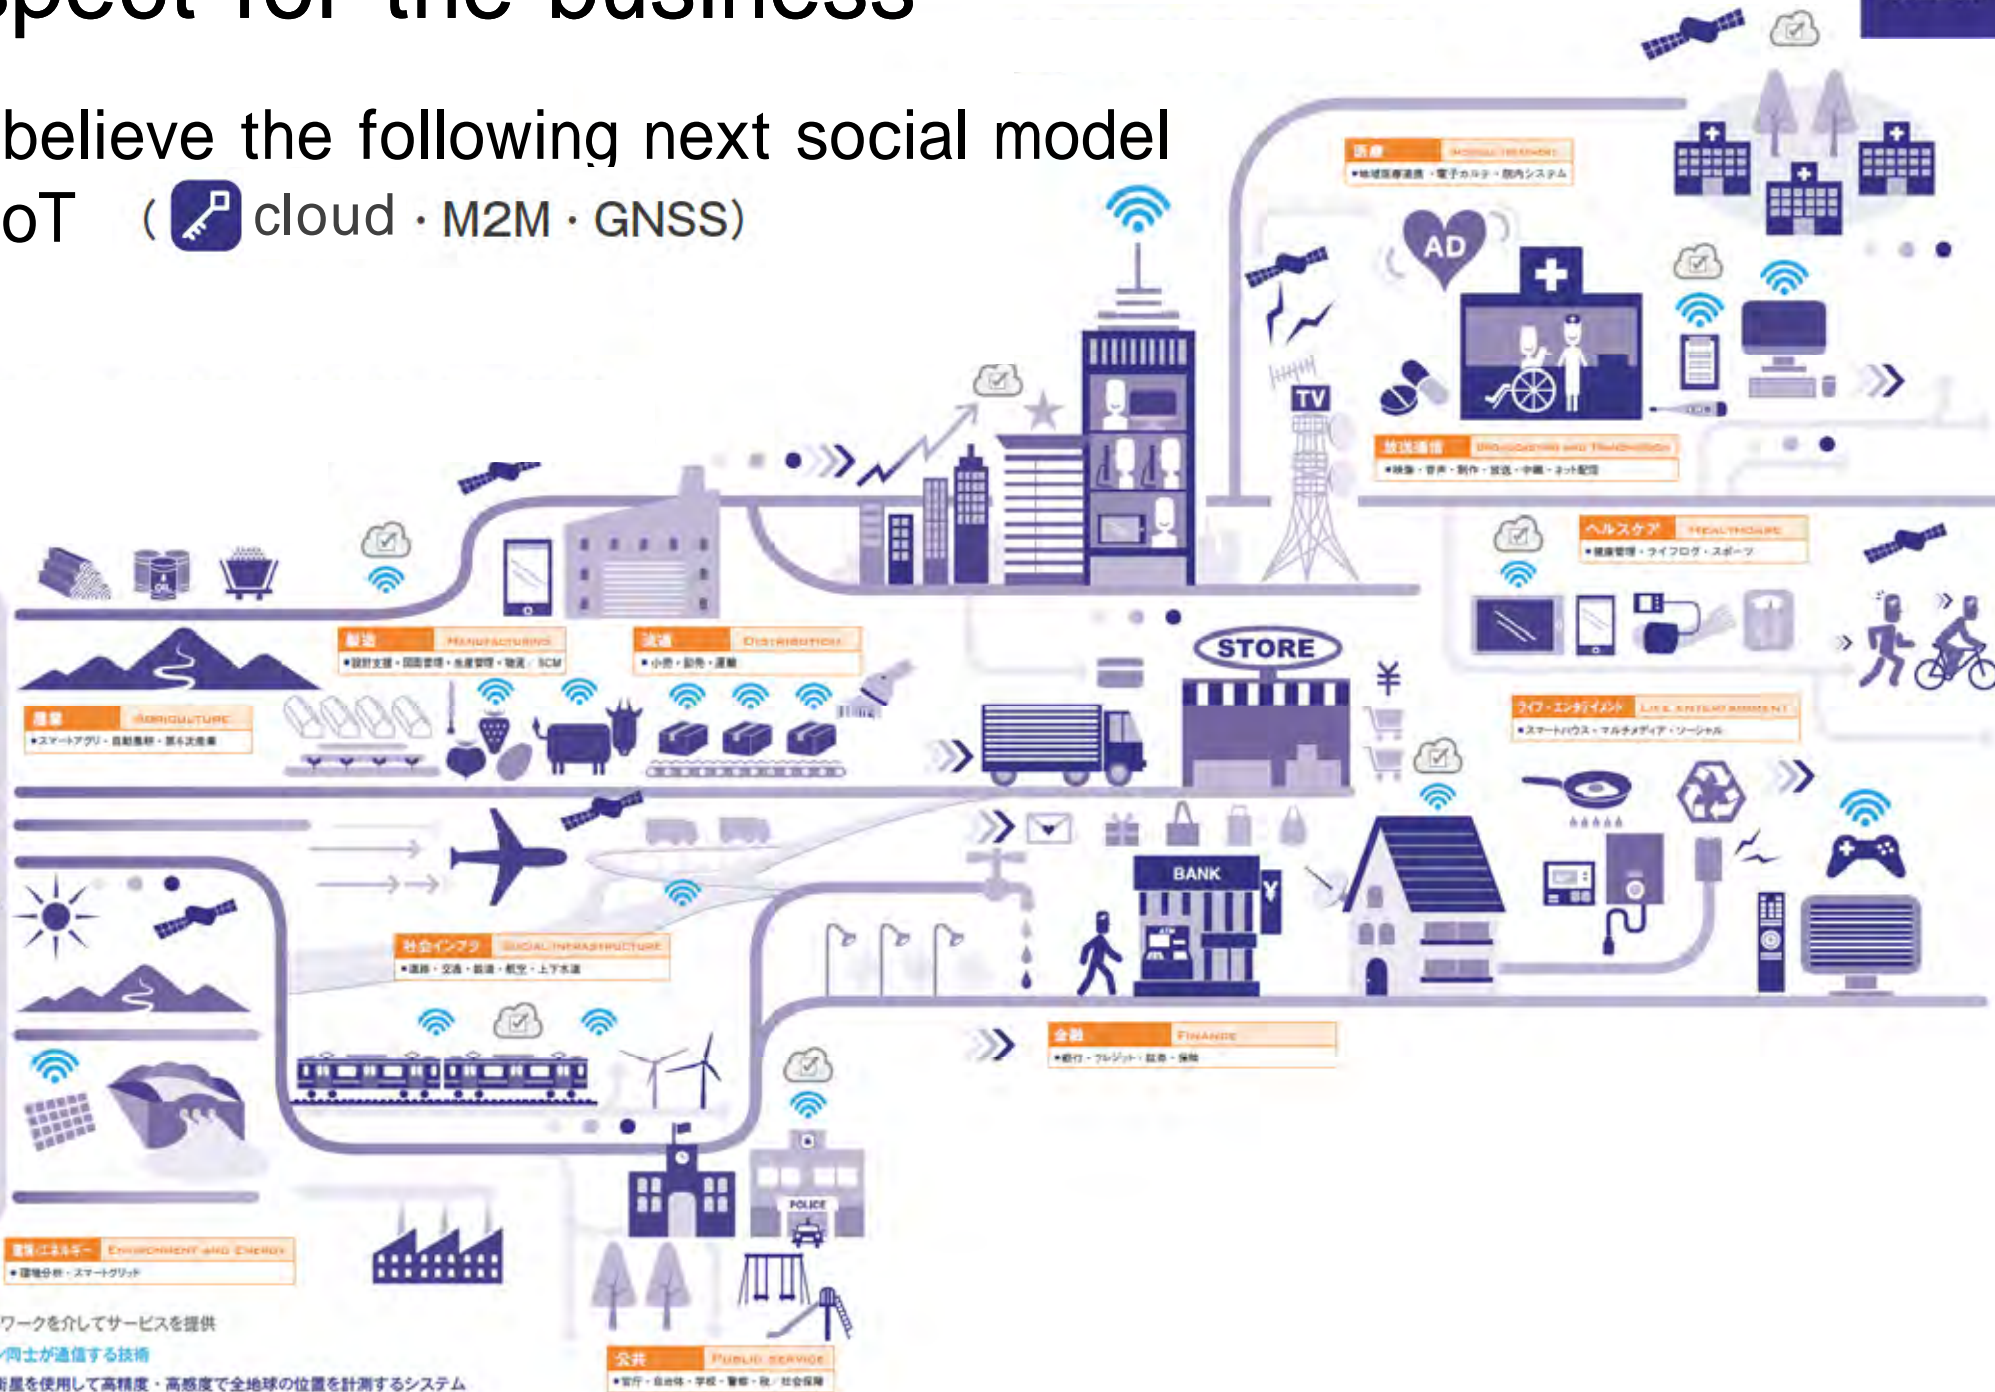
spect for the business

believe the following next social model
oT (cloud · M2M · GNSS)

医療 MEDICAL TREATMENT
•地域医療連携・電子カルテ・院内システム

AD

TV

放送通信 BROADCASTING AND TRANSMISSION
•映像・音声・制作・放送・中継・ネット配信

ヘルスケア HEALTHCARE
•健康管理・ライフログ・スポーツ

製造 MANUFACTURING
•設計支援・図面管理・生産管理・物流・SCM

流通 DISTRIBUTION
•小売・卸売・運輸

STORE

¥

ライフ・エンタテイメント LIFE ENTERTAINMENT
•スマートハウス・マルチメディア・ソーシャル

農業 AGRICULTURE
•スマートアグリ・自動農耕・第6次産業

BANK

¥

社会インフラ SOCIAL INFRASTRUCTURE
•道路・交通・鉄道・航空・上下水道

金融 FINANCE
•銀行・クレジット・証券・保険

POLICE

環境エネルギー ENVIRONMENT AND ENERGY
•環境分析・スマートグリッド

公共 PUBLIC SERVICE
•官庁・自治体・学校・警察・税・社会保障

ワークを介してサービスを提供
同士が通信する技術
衛星を使用して高精度・高感度で全地球の位置を計測するシステム